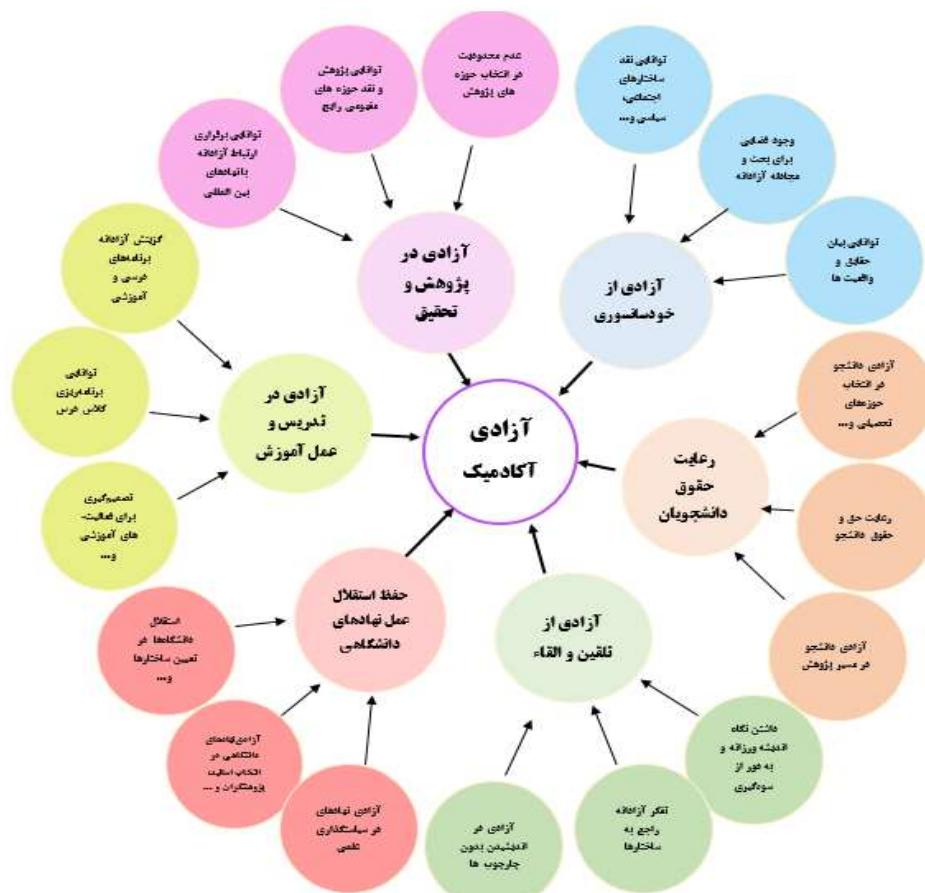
آزادی آکادمیک

آزادی در پژوهش و تحقیق

توانایی برقراری ارتباط آزادانه بانهادهای بین المللی

توانایی پژوهش و نقد حوزه های مفهومی رایج

عدم محدودیت در انتخاب حوزه های پژوهش

آزادی از خودسانسوری

توانایی نقد ساختارهای اجتماعی، سیاسی و...

وجود فضایی برای بحث و مجادله آزادانه

توانایی بیان حقایق و واقعیت ها

آزادی در تدریس و عمل آموزش

گزینش آزادانه برنامه‌های درسی و آموزشی

توانایی برنامه‌ریزی کلاس درس

تصمیم‌گیری برای فعالیت-های آموزشی و...

رعایت حقوق دانشجویان

آزادی دانشجو در انتخاب حوزه‌های تحصیلی و...

رعایت حق و حقوق دانشجو

آزادی دانشجو در مسیر پژوهش

حفظ استقلال عمل نهادهای دانشگاهی

استقلال دانشگاهها در تعیین ساختارها و...

آزادی نهادهای دانشگاهی در انتخاب اساتید، پژوهشگران و ...

آزادی نهادهای در سیاستگذاری علمی

آزادی از تلقین و القاء

داشتن نگاه اندیشه ورزانه و به دور از سوگیری

تفکر آزادانه راجع به ساختارها

آزادی در اندیشیدن بدون چارچوب ها